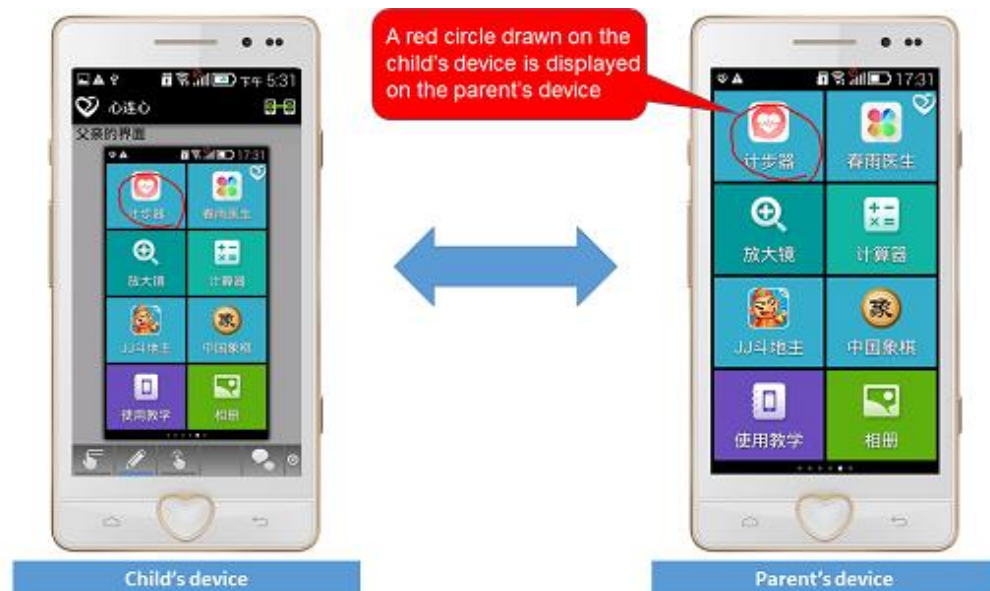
下午 5:31

心连心

父亲的界面

17:31

计步器

春雨医生

放大镜

计算器

JJ斗地主

中国象棋

使用教学

相册

Child's device

A red circle drawn on the child's device is displayed on the parent's device

17:31

计步器

春雨医生

放大镜

计算器

JJ斗地主

中国象棋

使用教学

相册

Parent's device